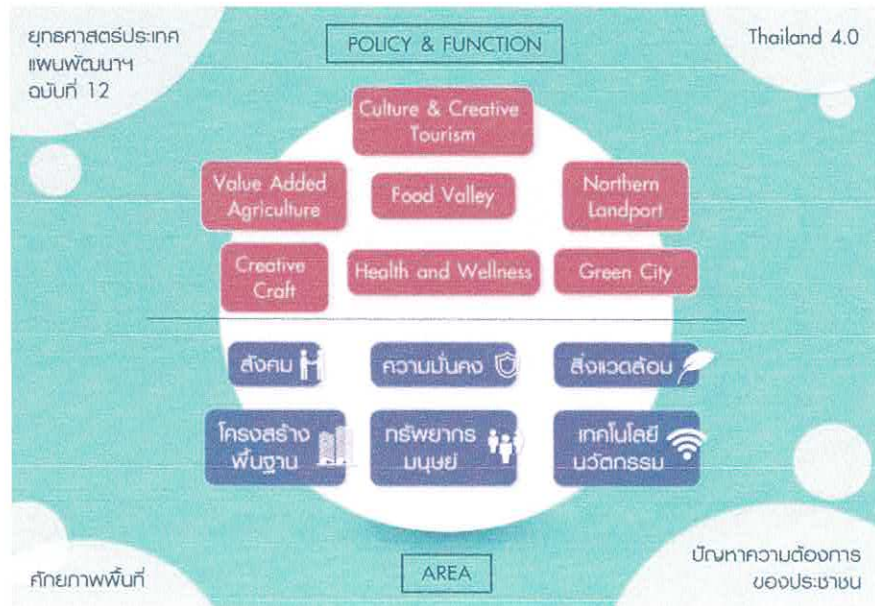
ยุทธศาสตร์ประเทศ แผนพัฒนาฯ ฉบับที่ 12

POLICY & FUNCTION

Thailand 4.0

Culture & Creative Tourism

Value Added Agriculture

Food Valley

Northern Landport

Creative Craft

Health and Wellness

Green City

สังคม

ความมั่นคง

สิ่งแวดล้อม

โครงสร้างพื้นฐาน

ทรัพยากรมนุษย์

เทคโนโลยีนวัตกรรม

ศักยภาพพื้นที่

AREA

ปัญหาความต้องการของประชาชน